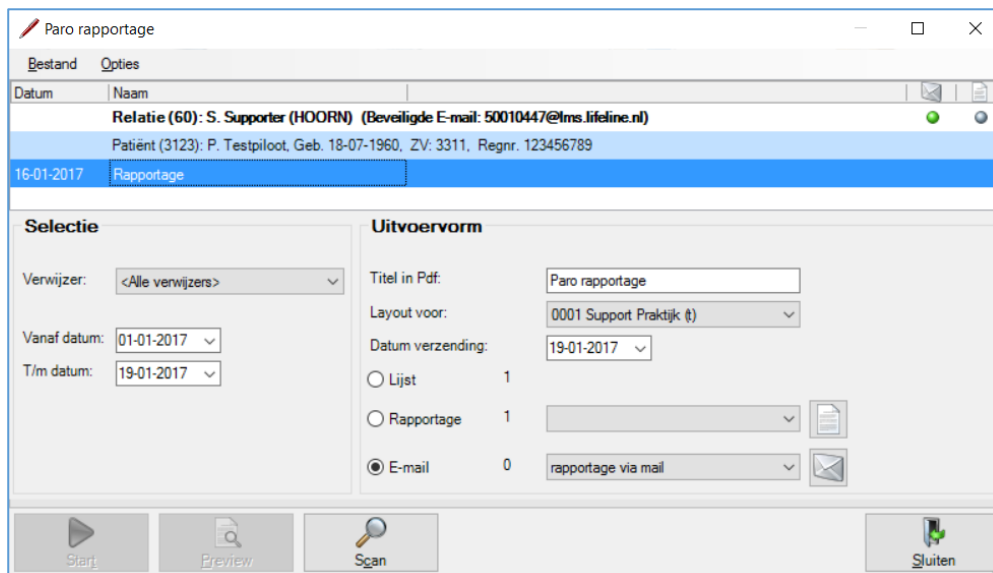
Paro rapportage

Bestand Opties

| Datum | Naam |
|---|---|
| | Relatie (60): S. Supporter (HOORN) (Beveiligde E-mail: 50010447@lms.lifeline.nl) |
| | Patiënt (3123): P. Testpiloot, Geb. 18-07-1960, ZV: 3311, Regnr. 123456789 |
| 16-01-2017 | Rapportage |

Selectie

Verwijzer: <Alle verwijzers>

Vanaf datum: 01-01-2017

T/m datum: 19-01-2017

Uitvoervorm

Titel in Pdf: Paro rapportage

Layout voor: 0001 Support Praktijk (t)

Datum verzending: 19-01-2017

Lijst 1

Rapportage 1

E-mail 0 rapportage via mail

Start Preview Scan Sluiten